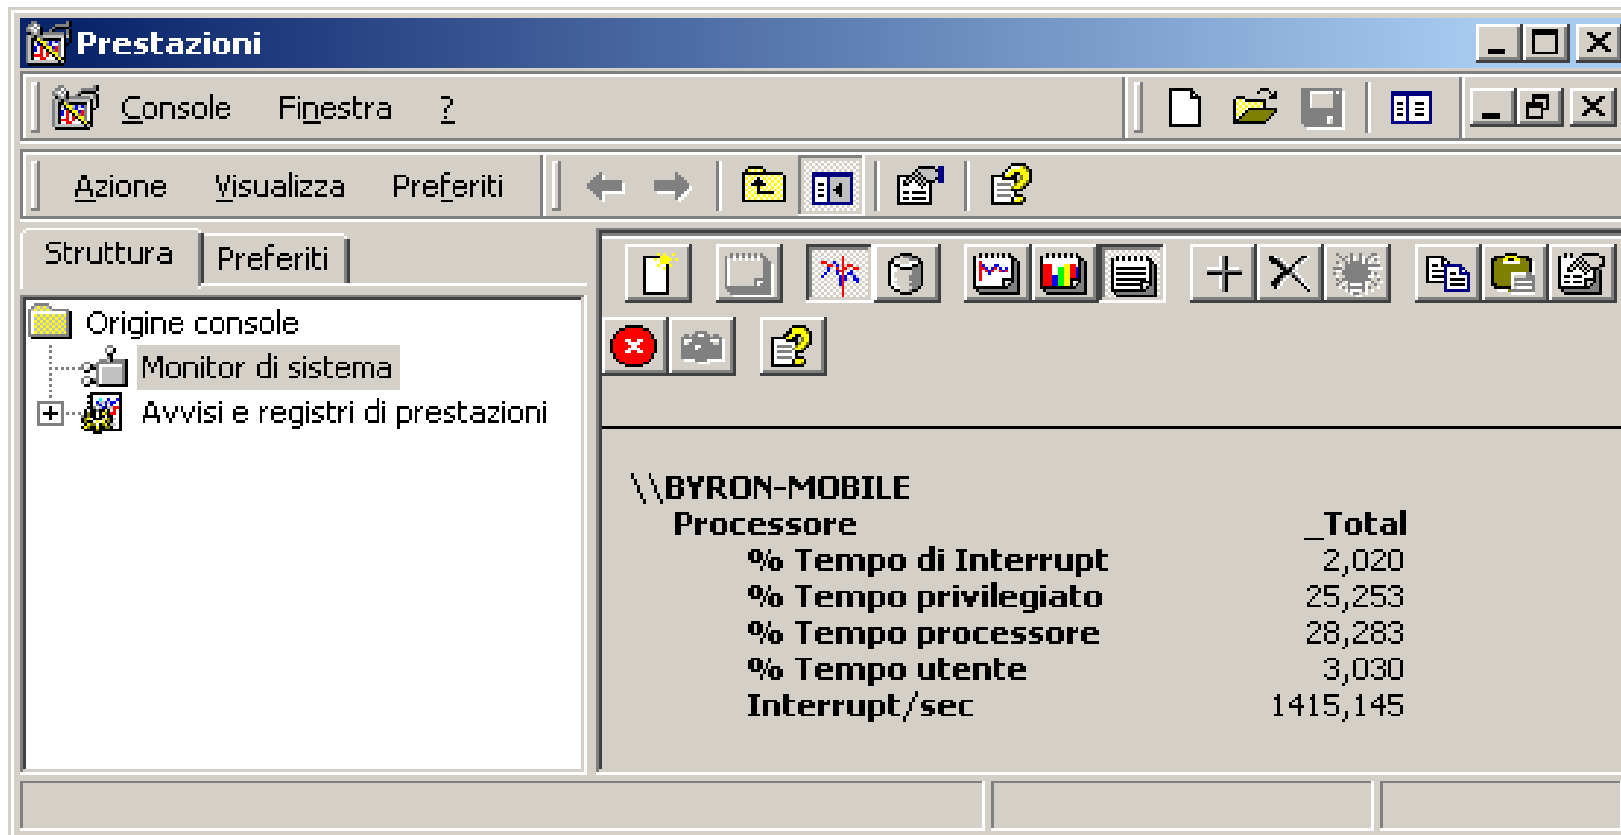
Prestazioni

Console Finestra ?

Azione Visualizza Preferiti

Struttura Preferiti

Origine console
Monitor di sistema
Avvisi e registri di prestazioni

\\BYRON-MOBILE
Processore _Total
% Tempo di Interrupt 2,020
% Tempo privilegiato 25,253
% Tempo processore 28,283
% Tempo utente 3,030
Interrupt/sec 1415,145